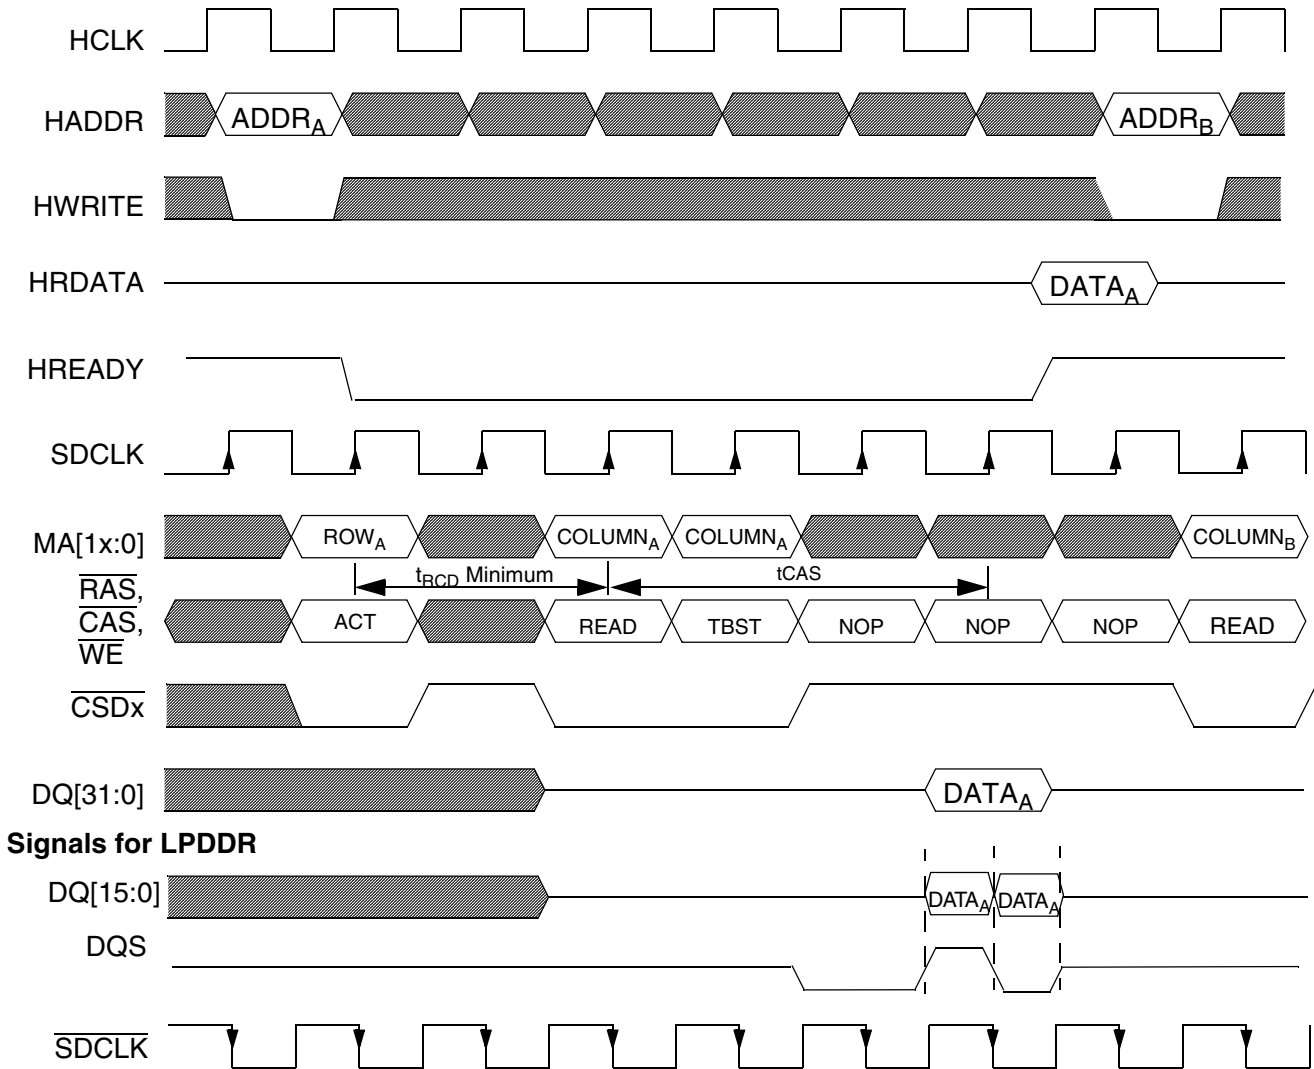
HCLK

HADDR $ADDR_A$ $ADDR_B$

HWRITE

HRDATA $DATA_A$

HREADY

SDCLK

MA[1x:0] $ROW_A$ $COLUMN_A$ $COLUMN_A$ $COLUMN_B$

$t_{RCD}$ Minimum tCAS

$\overline{RAS}$, $\overline{CAS}$, $\overline{WE}$ ACT READ TBST NOP NOP NOP READ

$\overline{CSDx}$

DQ[31:0] $DATA_A$

**Signals for LPDDR**

DQ[15:0] $DATA_A$ $DATA_A$

DQS

$\overline{SDCLK}$